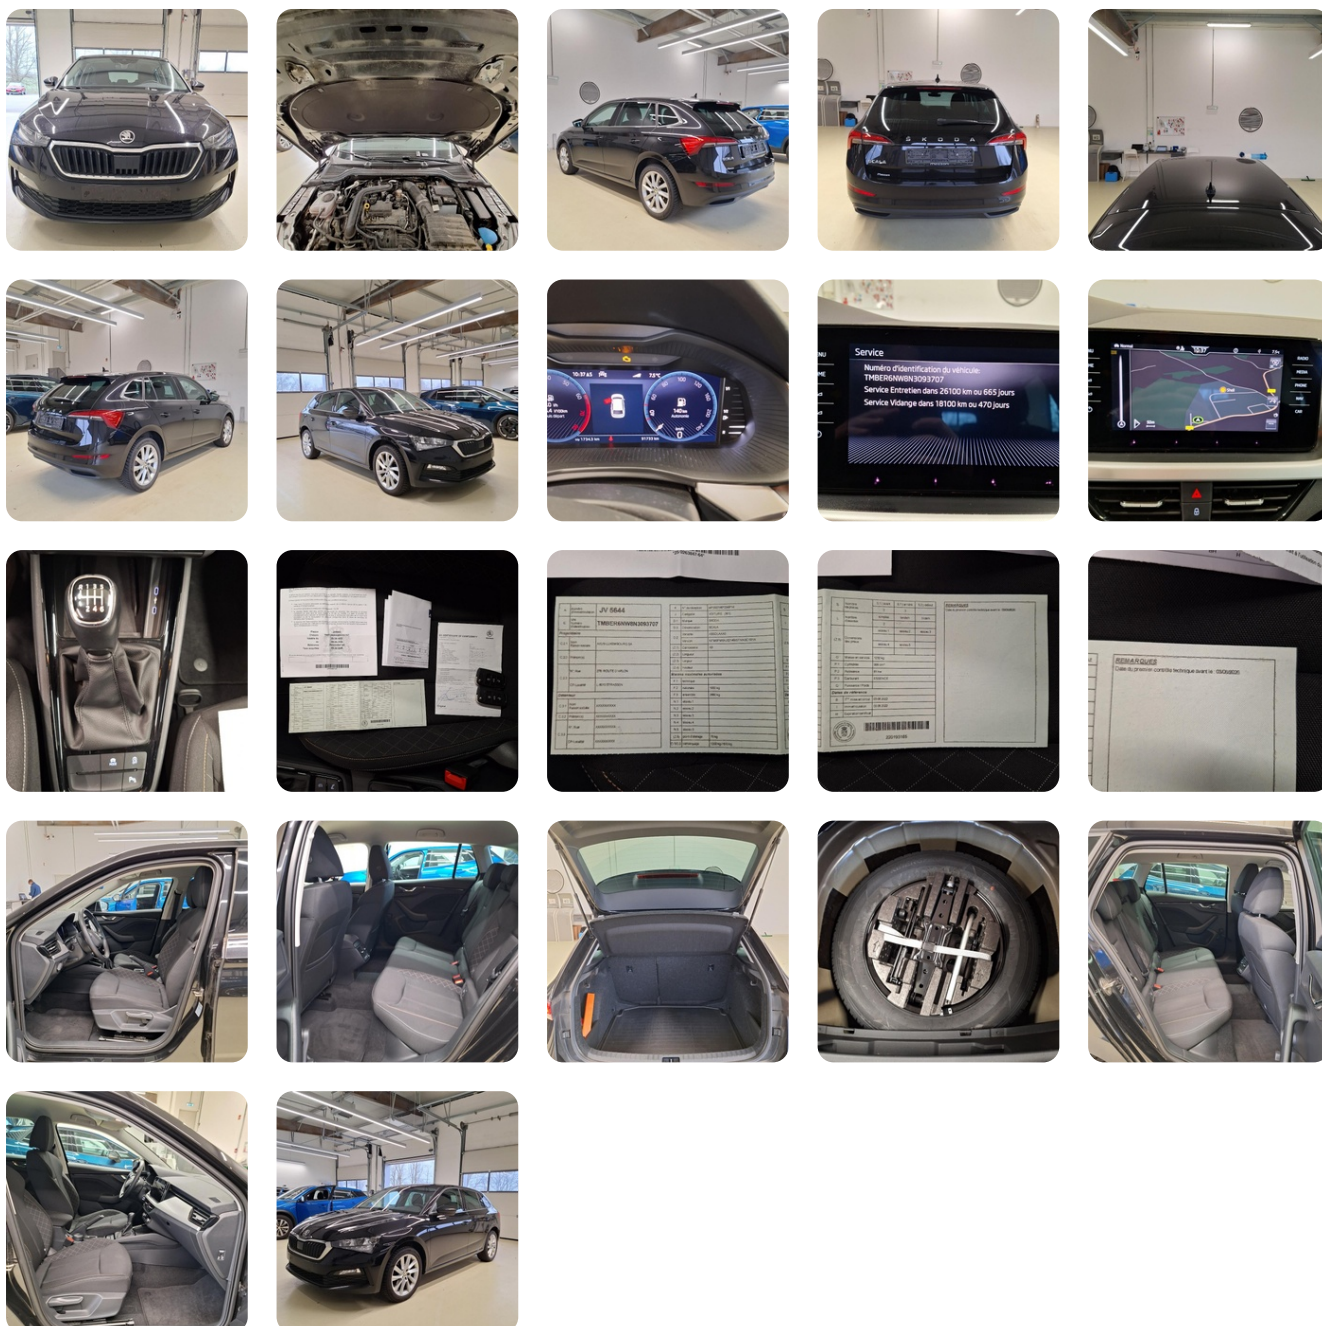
ŠKODA

10:37 AM

Service
Numéro d'identification du véhicule
TMBER6NW8N3093707
Service Entretien dans 26100 km ou 665 jours
Service Vidange dans 18100 km ou 470 jours

JV 8844
TMBER6NW8N3093707

REMARQUES